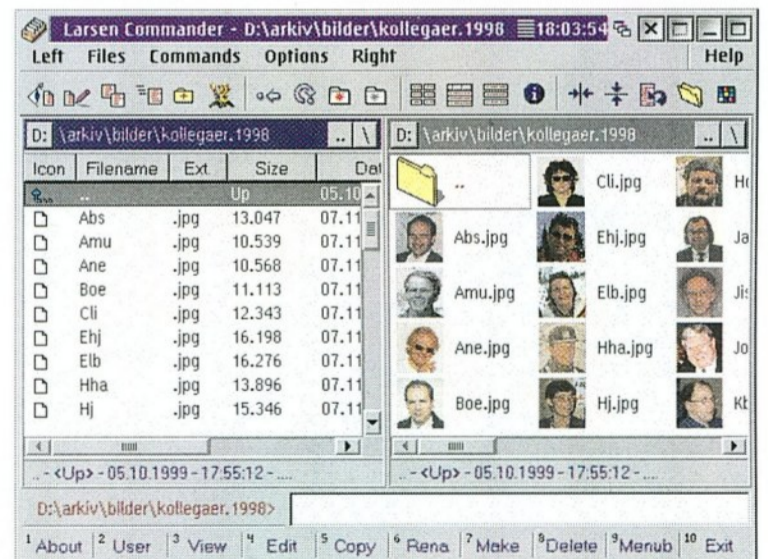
Larsen Commander - D:\arkiv\bilder\kollegaer.1998 18:03:54

Left Files Commands Options Right Help

D: \arkiv\bilder\kollegaer.1998 .. \

| Icon | Filename | Ext. | Size | Dat |
|---|---|---|---|---|
| | .. | | Up | 05.10 |
| | Abs | .jpg | 13.047 | 07.11 |
| | Amu | .jpg | 10.539 | 07.11 |
| | Ane | .jpg | 10.568 | 07.11 |
| | Boe | .jpg | 11.113 | 07.11 |
| | Cli | .jpg | 12.343 | 07.11 |
| | Ehj | .jpg | 16.198 | 07.11 |
| | Elb | .jpg | 16.276 | 07.11 |
| | Hha | .jpg | 13.896 | 07.11 |
| | Hj | .jpg | 15.346 | 07.11 |

.. - <Up> - 05.10.1999 - 17:55:12 - ....

D: \arkiv\bilder\kollegaer.1998 .. \

.. Cli.jpg H
Abs.jpg Ehj.jpg Ja
Amu.jpg Elb.jpg Ji
Ane.jpg Hha.jpg Jo
Boe.jpg Hj.jpg Kt

.. - <Up> - 05.10.1999 - 17:55:12 - ....

D:\arkiv\bilder\kollegaer.1998>

1 About 2 User 3 View 4 Edit 5 Copy 6 Rena 7 Make 8 Delete 9 Menub 10 Exit